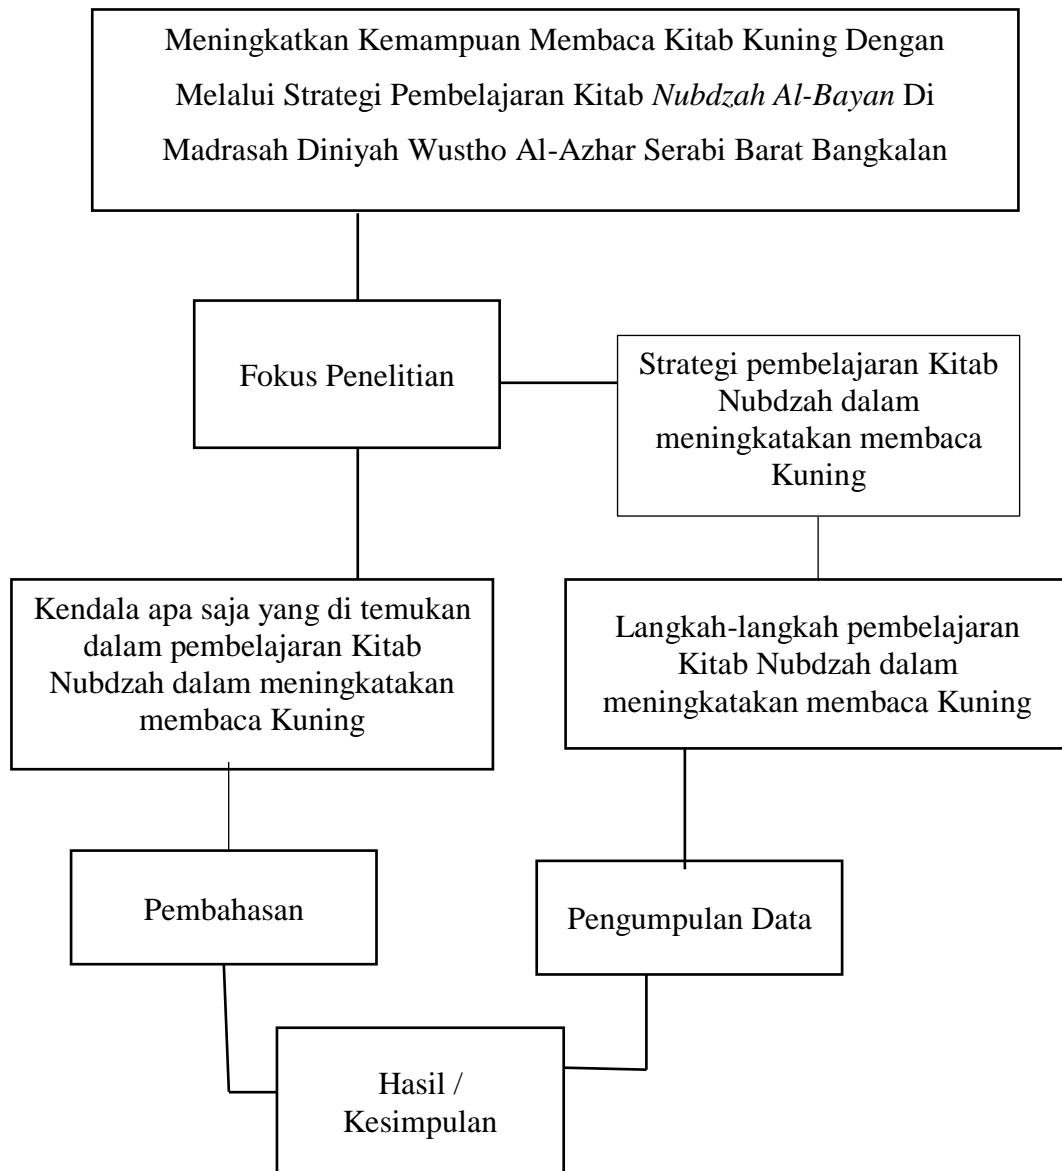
Meningkatkan Kemampuan Membaca Kitab Kuning Dengan Melalui Strategi Pembelajaran Kitab *Nubdzah Al-Bayan* Di Madrasah Diniyah Wustho Al-Azhar Serabi Barat Bangkalan

Fokus Penelitian

Strategi pembelajaran Kitab Nubdzah dalam meningkatakan membaca Kuning

Kendala apa saja yang di temukan dalam pembelajaran Kitab Nubdzah dalam meningkatakan membaca Kuning

Langkah-langkah pembelajaran Kitab Nubdzah dalam meningkatakan membaca Kuning

Pembahasan

Pengumpulan Data

Hasil / Kesimpulan